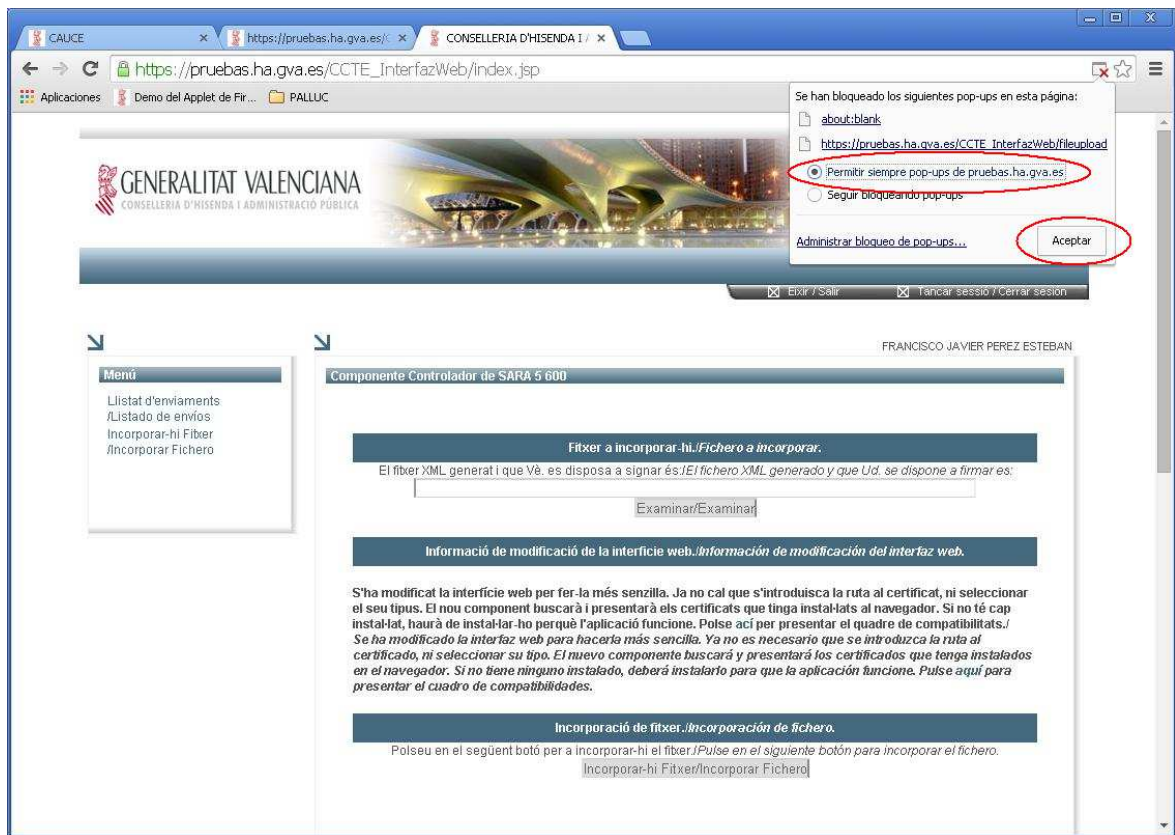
CAUCE
https://pruebas.ha.gva.es/
CONSELLERIA D'HISENDA I
https://pruebas.ha.gva.es/CCTE_InterfazWeb/index.jsp
Aplicaciones
Demo del Applet de Fir...
PALLUC

Se han bloqueado los siguientes pop-ups en esta página:
about:blank
https://pruebas.ha.gva.es/CCTE_InterfazWeb/fileupload
Permitir siempre pop-ups de pruebas.ha.gva.es
Seguir bloqueando pop-ups
Administrar bloqueo de pop-ups...
Aceptar

GENERALITAT VALENCIANA
CONSELLERIA D'HISENDA I ADMINISTRACIÓ PÚBLICA

Eixir / Salir
Tancar sessió / Cerrar sesión

FRANCISCO JAVIER PEREZ ESTEBAN

Menú
Llistat d'enviaments /Listado de envíos
Incorporar-hi Fitxer /Incorporar Fichero

Componente Controlador de SARA 5 600

Fitxer a incorporar-hi./Fichero a incorporar.
El fitxer XML generat i que Vè. es disposa a signar és:/El fichero XML generado y que Ud. se dispone a firmar es:
Examinar/Examinar

Informació de modificació de la interfície web./Información de modificación del interfaz web.

S'ha modificat la interfície web per fer-la més senzilla. Ja no cal que s'introduisca la ruta al certificat, ni seleccionar el seu tipus. El nou component buscarà i presentarà els certificats que tinga instal·lats al navegador. Si no té cap instal·lat, haurà de instal·lar-ho perquè l'aplicació funcione. Polse ací per presentar el quadre de compatibilitats./ Se ha modificado la interfaz web para hacerla más sencilla. Ya no es necesario que se introduzca la ruta al certificado, ni seleccionar su tipo. El nuevo componente buscará y presentará los certificados que tenga instalados en el navegador. Si no tiene ninguno instalado, deberá instalarlo para que la aplicación funcione. Pulse aquí para presentar el cuadro de compatibilidades.

Incorporació de fitxer./Incorporación de fichero.
Polseu en el següent botó per a incorporar-hi el fitxer./Pulse en el siguiente botón para incorporar el fichero.
Incorporar-hi Fitxer/Incorporar Fichero